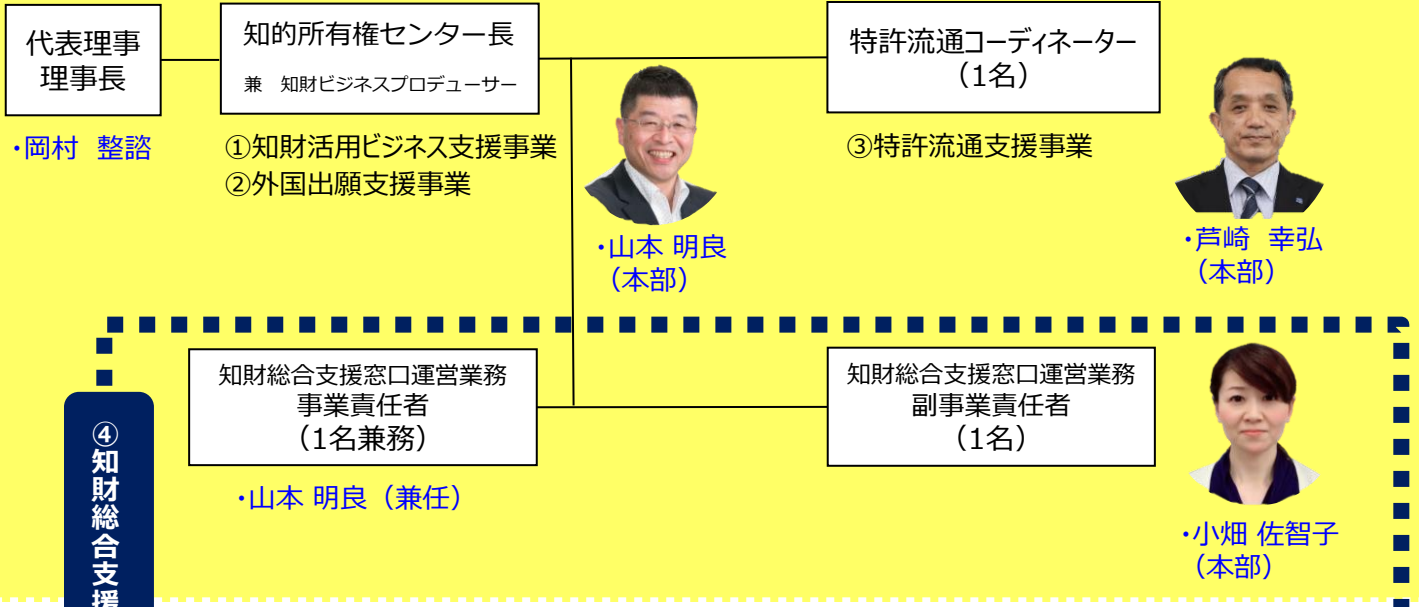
代表理事
理事長

・岡村　整諮

知的所有権センター長
兼　知財ビジネスプロデューサー

①知財活用ビジネス支援事業
②外国出願支援事業

・山本 明良
（本部）

特許流通コーディネーター
（1名）

③特許流通支援事業

・芦崎　幸弘
（本部）

④知財総合支援

知財総合支援窓口運営業務
事業責任者
（1名兼務）

・山本 明良（兼任）

知財総合支援窓口運営業務
副事業責任者
（1名）

・小畑 佐智子
（本部）